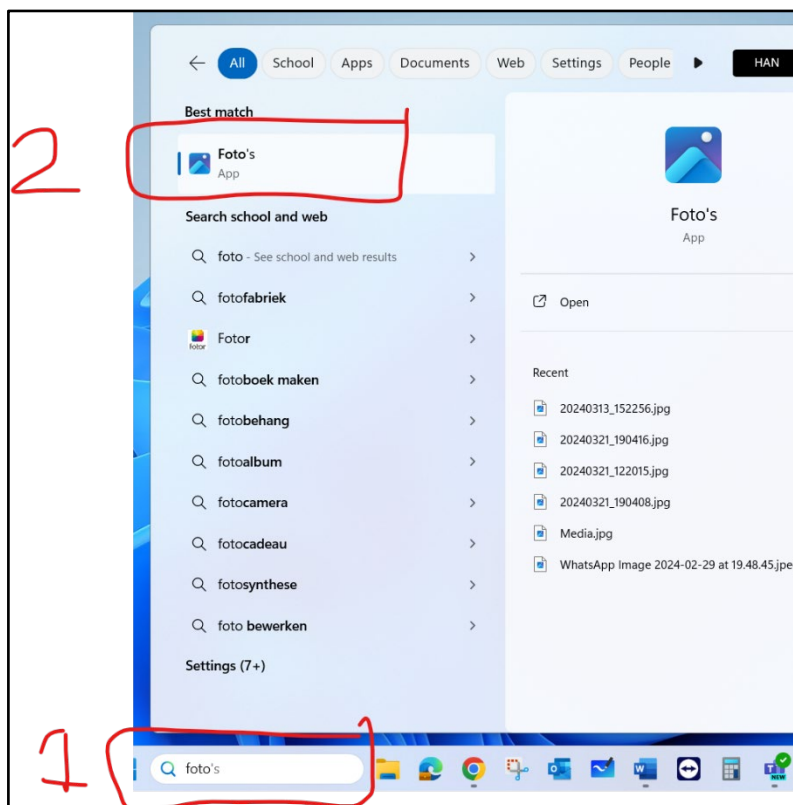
2

All School Apps Documents Web Settings People HAN

Best match

Foto's
App

Search school and web

foto - See school and web results

fotofabriek

Fotor

fotoboek maken

fotobehang

fotoalbum

fotocamera

fotocadeau

fotosynthese

foto bewerken

Settings (7+)

Foto's
App

Open

Recent

20240313_152256.jpg

20240321_190416.jpg

20240321_122015.jpg

20240321_190408.jpg

Media.jpg

WhatsApp Image 2024-02-29 at 19.48.45.jpe

1

foto's